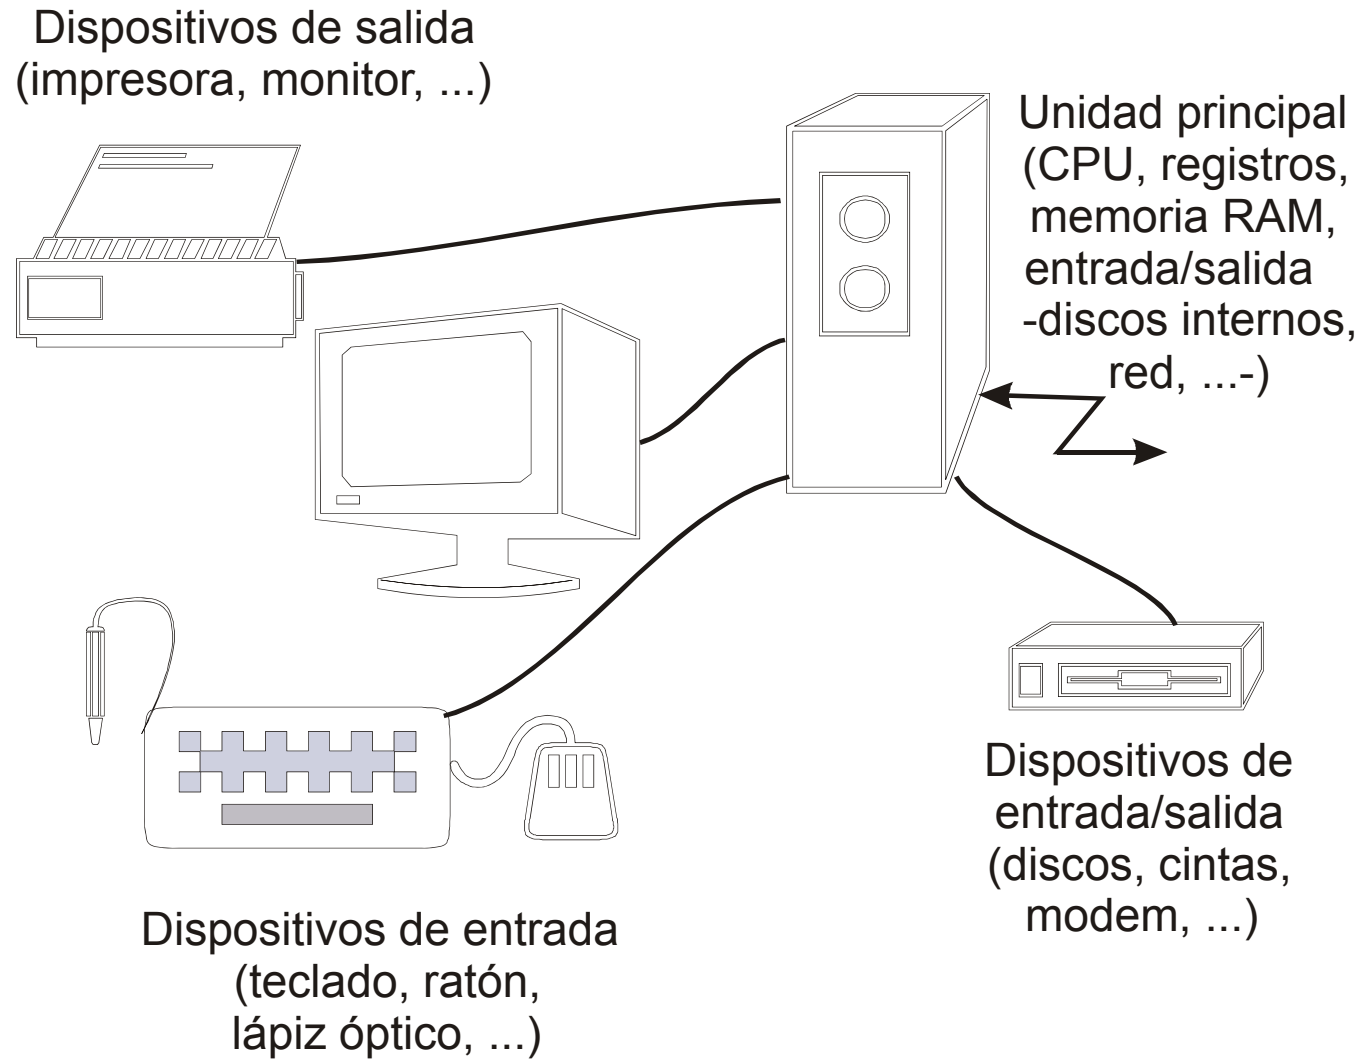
Dispositivos de salida
(impresora, monitor, ...)

Unidad principal
(CPU, registros,
memoria RAM,
entrada/salida
-discos internos,
red, ...-)

Dispositivos de
entrada/salida
(discos, cintas,
modem, ...)

Dispositivos de entrada
(teclado, ratón,
lápiz óptico, ...)